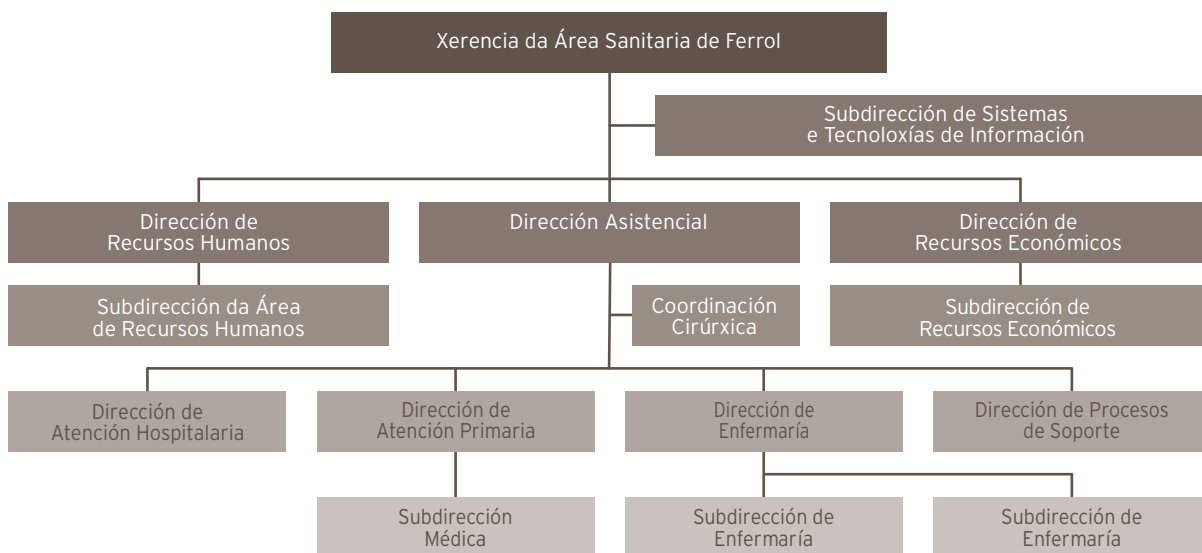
Xerencia da Área Sanitaria de Ferrol

Subdirección de Sistemas e Tecnoloxías de Información

Dirección de Recursos Humanos

Dirección Asistencial

Dirección de Recursos Económicos

Subdirección da Área de Recursos Humanos

Coordinación Cirúrxica

Subdirección de Recursos Económicos

Dirección de Atención Hospitalaria

Dirección de Atención Primaria

Dirección de Enfermaría

Dirección de Procesos de Soporte

Subdirección Médica

Subdirección de Enfermaría

Subdirección de Enfermaría